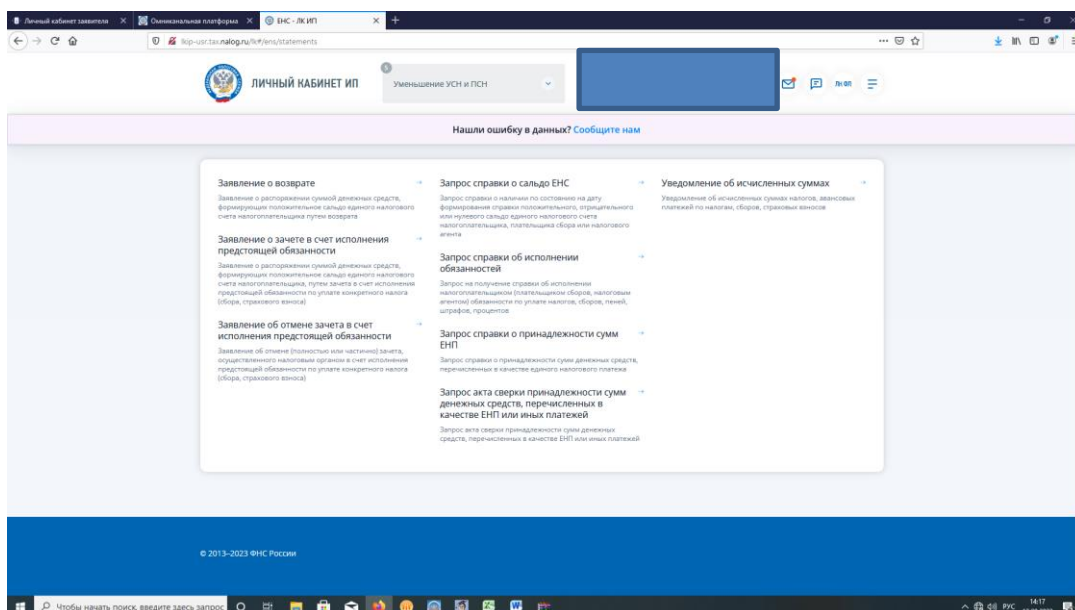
Личный кабинет заявителя × Омниканальная платформа × ЕНС - ЛК ИП × +

lkip-usr.tax.nalog.ru/lk#/ens/statements

ЛИЧНЫЙ КАБИНЕТ ИП

Уменьшение УСН и ПСН

ЛК ФЛ

Нашли ошибку в данных? Сообщите нам

Заявление о возврате
Заявление о распоряжении суммой денежных средств, формирующих положительное сальдо единого налогового счета налогоплательщика путем возврата

Заявление о зачете в счет исполнения предстоящей обязанности
Заявление о распоряжении суммой денежных средств, формирующих положительное сальдо единого налогового счета налогоплательщика, путем зачета в счет исполнения предстоящей обязанности по уплате конкретного налога (сбора, страхового взноса)

Заявление об отмене зачета в счет исполнения предстоящей обязанности
Заявление об отмене (полностью или частично) зачета, осуществленного налоговым органом в счет исполнения предстоящей обязанности по уплате конкретного налога (сбора, страхового взноса)

Запрос справки о сальдо ЕНС
Запрос справки о наличии по состоянию на дату формирования справки положительного, отрицательного или нулевого сальдо единого налогового счета налогоплательщика, плательщика сбора или налогового агента

Запрос справки об исполнении обязанностей
Запрос на получение справки об исполнении налогоплательщиком (плательщиком сборов, налоговым агентом) обязанности по уплате налогов, сборов, пеней, штрафов, процентов

Запрос справки о принадлежности сумм ЕНП
Запрос справки о принадлежности сумм денежных средств, перечисленных в качестве единого налогового платежа

Запрос акта сверки принадлежности сумм денежных средств, перечисленных в качестве ЕНП или иных платежей
Запрос акта сверки принадлежности сумм денежных средств, перечисленных в качестве ЕНП или иных платежей

Уведомление об исчисленных суммах
Уведомление об исчисленных суммах налогов, авансовых платежей по налогам, сборов, страховых взносов

© 2013–2023 ФНС России

Чтобы начать поиск, введите здесь запрос

РУС 14:17